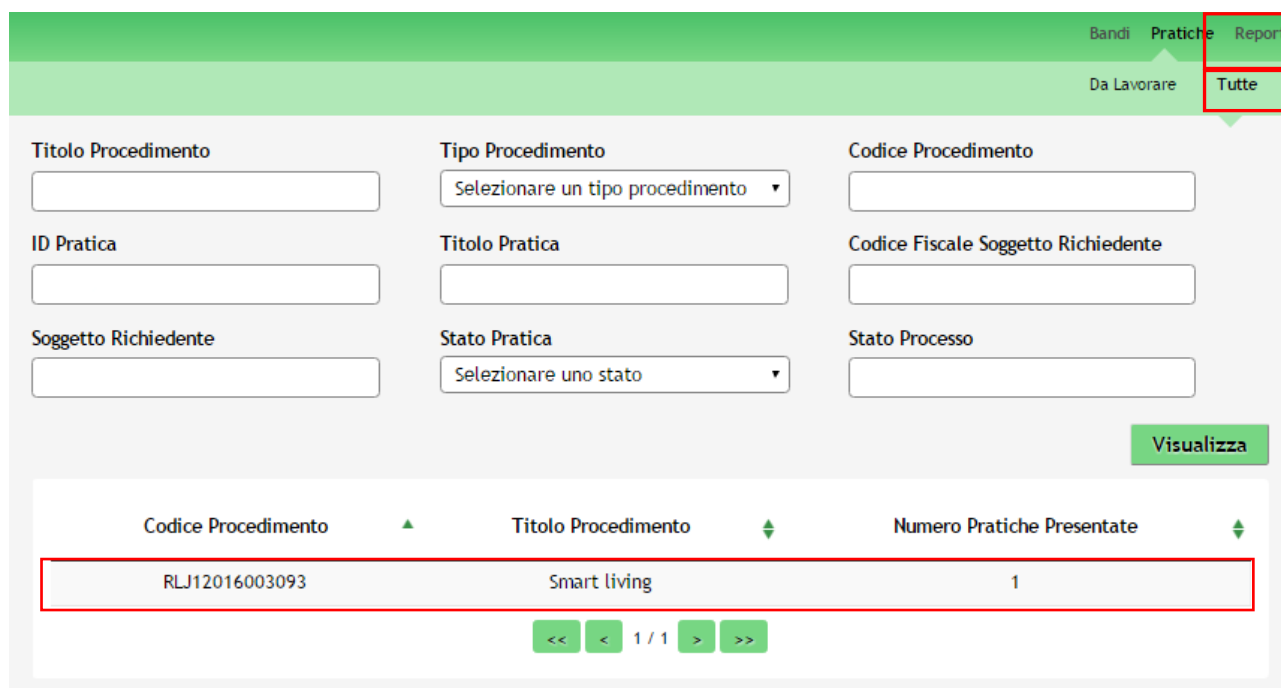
Bandi Pratiche Repor

Da Lavorare Tutte

Titolo Procedimento

Tipo Procedimento

Selezionare un tipo procedimento

Codice Procedimento

ID Pratica

Titolo Pratica

Codice Fiscale Soggetto Richiedente

Soggetto Richiedente

Stato Pratica

Selezionare uno stato

Stato Processo

Visualizza

| Codice Procedimento | Titolo Procedimento | Numero Pratiche Presentate |
|---|---|---|
| RLJ12016003093 | Smart living | 1 |

<< < 1 / 1 > >>